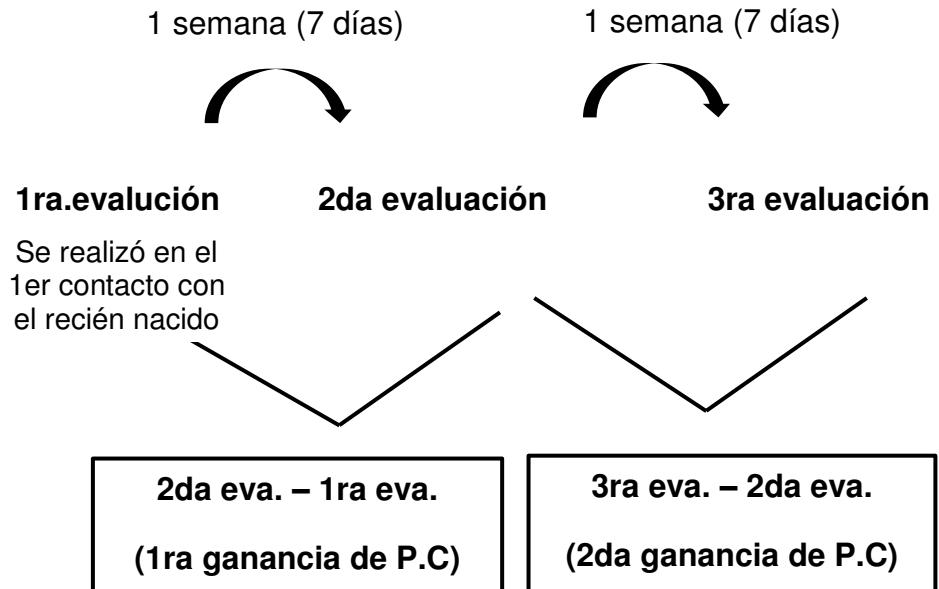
1 semana (7 días)

1 semana (7 días)

1ra.evalución

Se realizó en el 1er contacto con el recién nacido

2da evaluación

3ra evaluación

2da eva. – 1ra eva.

(1ra ganancia de P.C)

3ra eva. – 2da eva.

(2da ganancia de P.C)